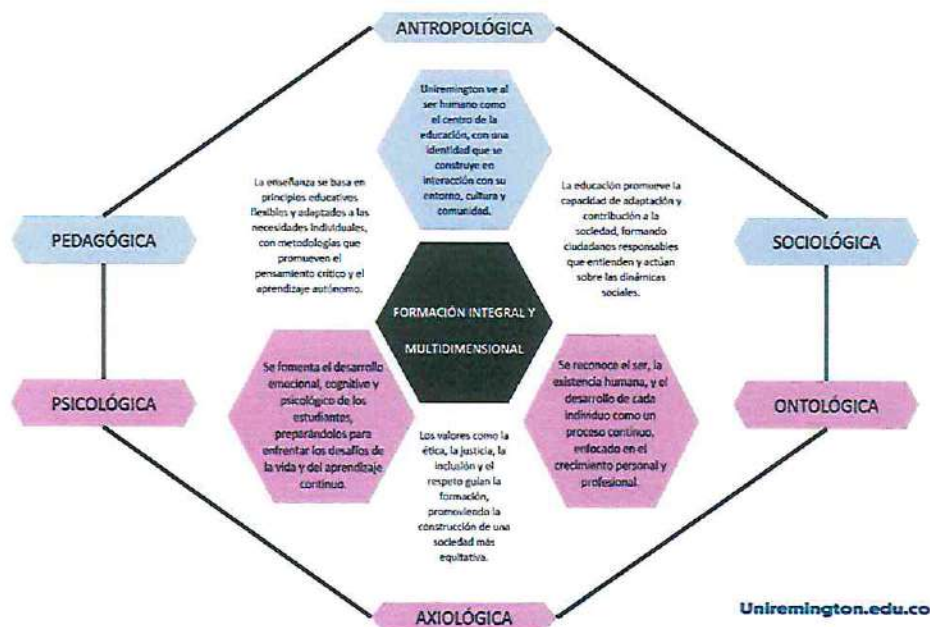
ANTROPOLÓGICA

Uniremington ve al ser humano como el centro de la educación, con una identidad que se construye en interacción con su entorno, cultura y comunidad.

La enseñanza se basa en principios educativos flexibles y adaptados a las necesidades individuales, con metodologías que promueven el pensamiento crítico y el aprendizaje autónomo.

La educación promueve la capacidad de adaptación y contribución a la sociedad, formando ciudadanos responsables que entienden y actúan sobre las dinámicas sociales.

PEDAGÓGICA

SOCIOLÓGICA

FORMACIÓN INTEGRAL Y MULTIDIMENSIONAL

Se fomenta el desarrollo emocional, cognitivo y psicológico de los estudiantes, preparándolos para enfrentar los desafíos de la vida y del aprendizaje continuo.

Se reconoce el ser, la existencia humana, y el desarrollo de cada individuo como un proceso continuo, enfocado en el crecimiento personal y profesional.

PSICOLÓGICA

ONTOLÓGICA

Los valores como la ética, la justicia, la inclusión y el respeto guían la formación, promoviendo la construcción de una sociedad más equitativa.

AXIOLÓGICA

Uniremington.edu.co